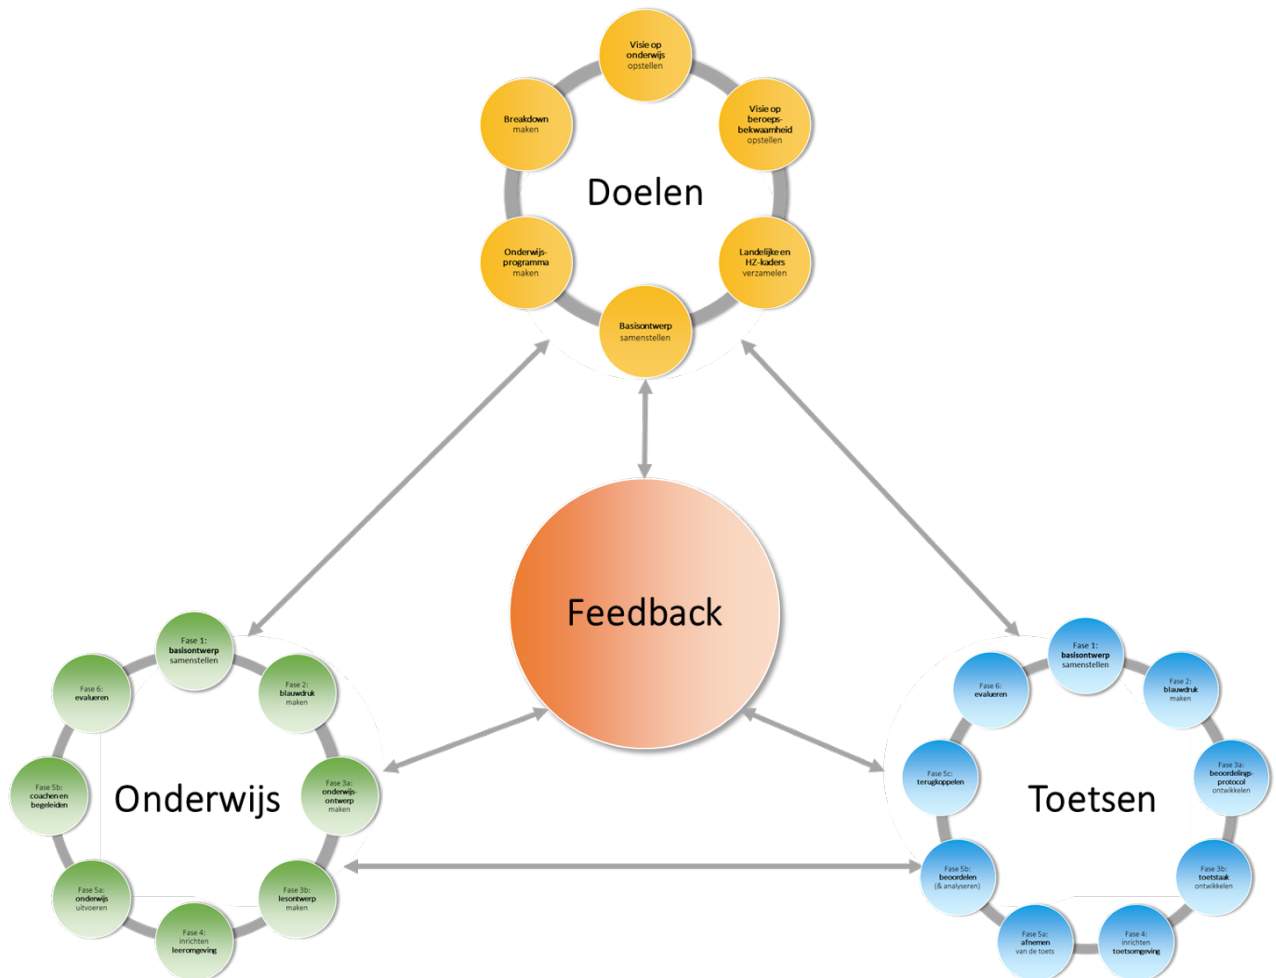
Visie op onderwijs opstellen

Visie op beroepsbekwaamheid opstellen

Landelijke en HZ-kaders verzamelen

Basisontwerp samenstellen

Onderwijsprogramma maken

Breakdown maken

Doelen

Feedback

Fase 1: basisontwerp samenstellen

Fase 2: blauwdruk maken

Fase 3a: onderwijsontwerp maken

Fase 3b: lesontwerp maken

Fase 4: inrichten leeromgeving

Fase 5a: onderwijs uitvoeren

Fase 5b: coachen en begeleiden

Fase 6: evalueren

Onderwijs

Fase 1: basisontwerp samenstellen

Fase 2: blauwdruk maken

Fase 3a: beoordelingsprotocol ontwikkelen

Fase 3b: toetstaak ontwikkelen

Fase 4: inrichten toetsomgeving

Fase 5a: afnemen van de toets

Fase 5b: beoordelen (& analyseren)

Fase 5c: terugkoppelen

Fase 6: evalueren

Toetsen